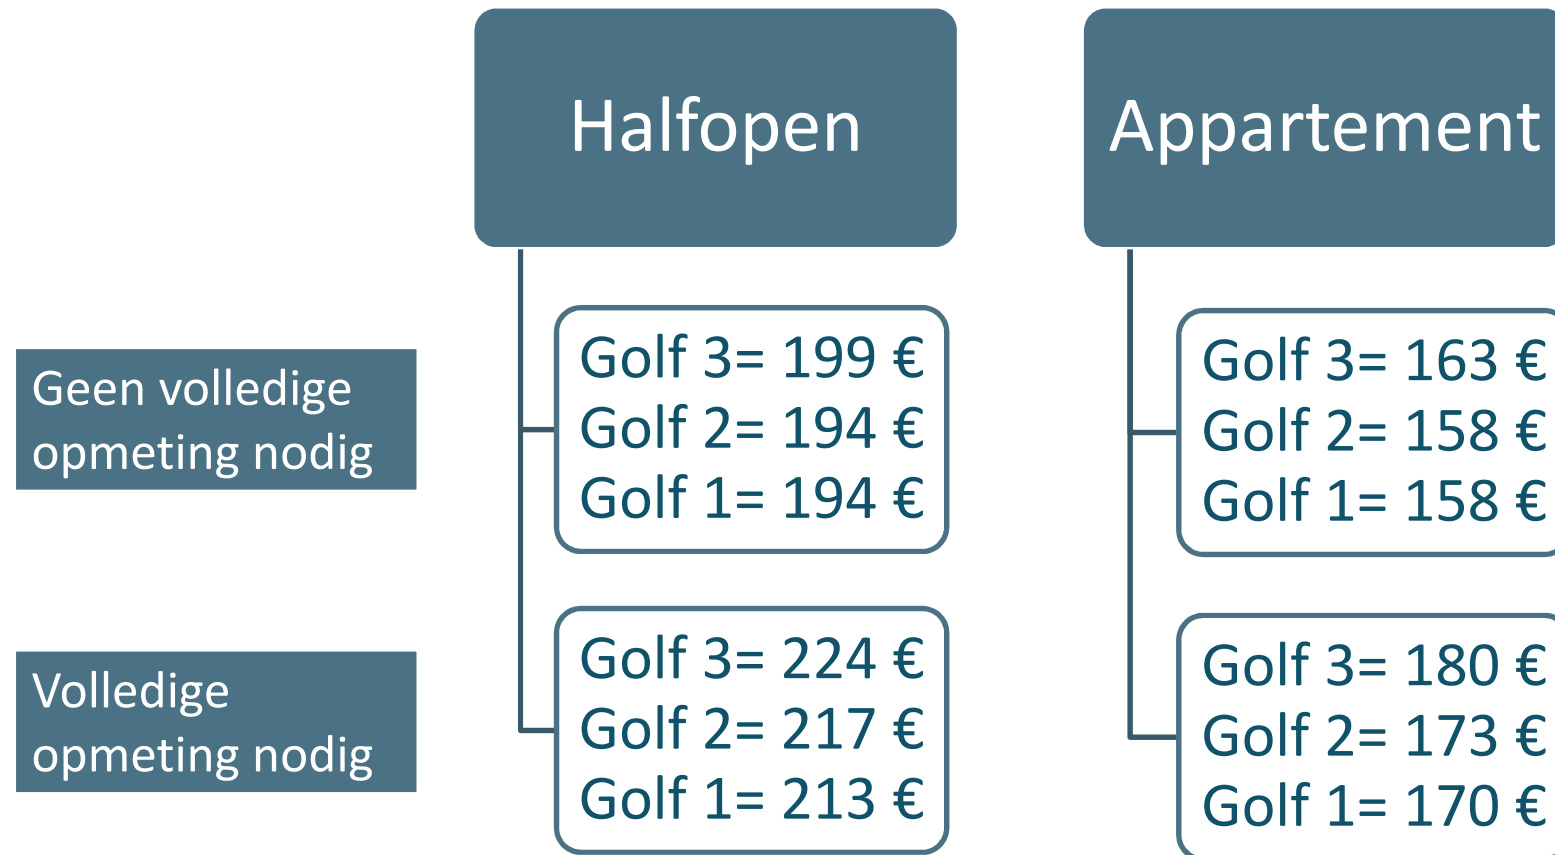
Halfopen

Appartement

Geen volledige opmeting nodig

Golf 3= 199 €
Golf 2= 194 €
Golf 1= 194 €

Golf 3= 163 €
Golf 2= 158 €
Golf 1= 158 €

Volledige opmeting nodig

Golf 3= 224 €
Golf 2= 217 €
Golf 1= 213 €

Golf 3= 180 €
Golf 2= 173 €
Golf 1= 170 €